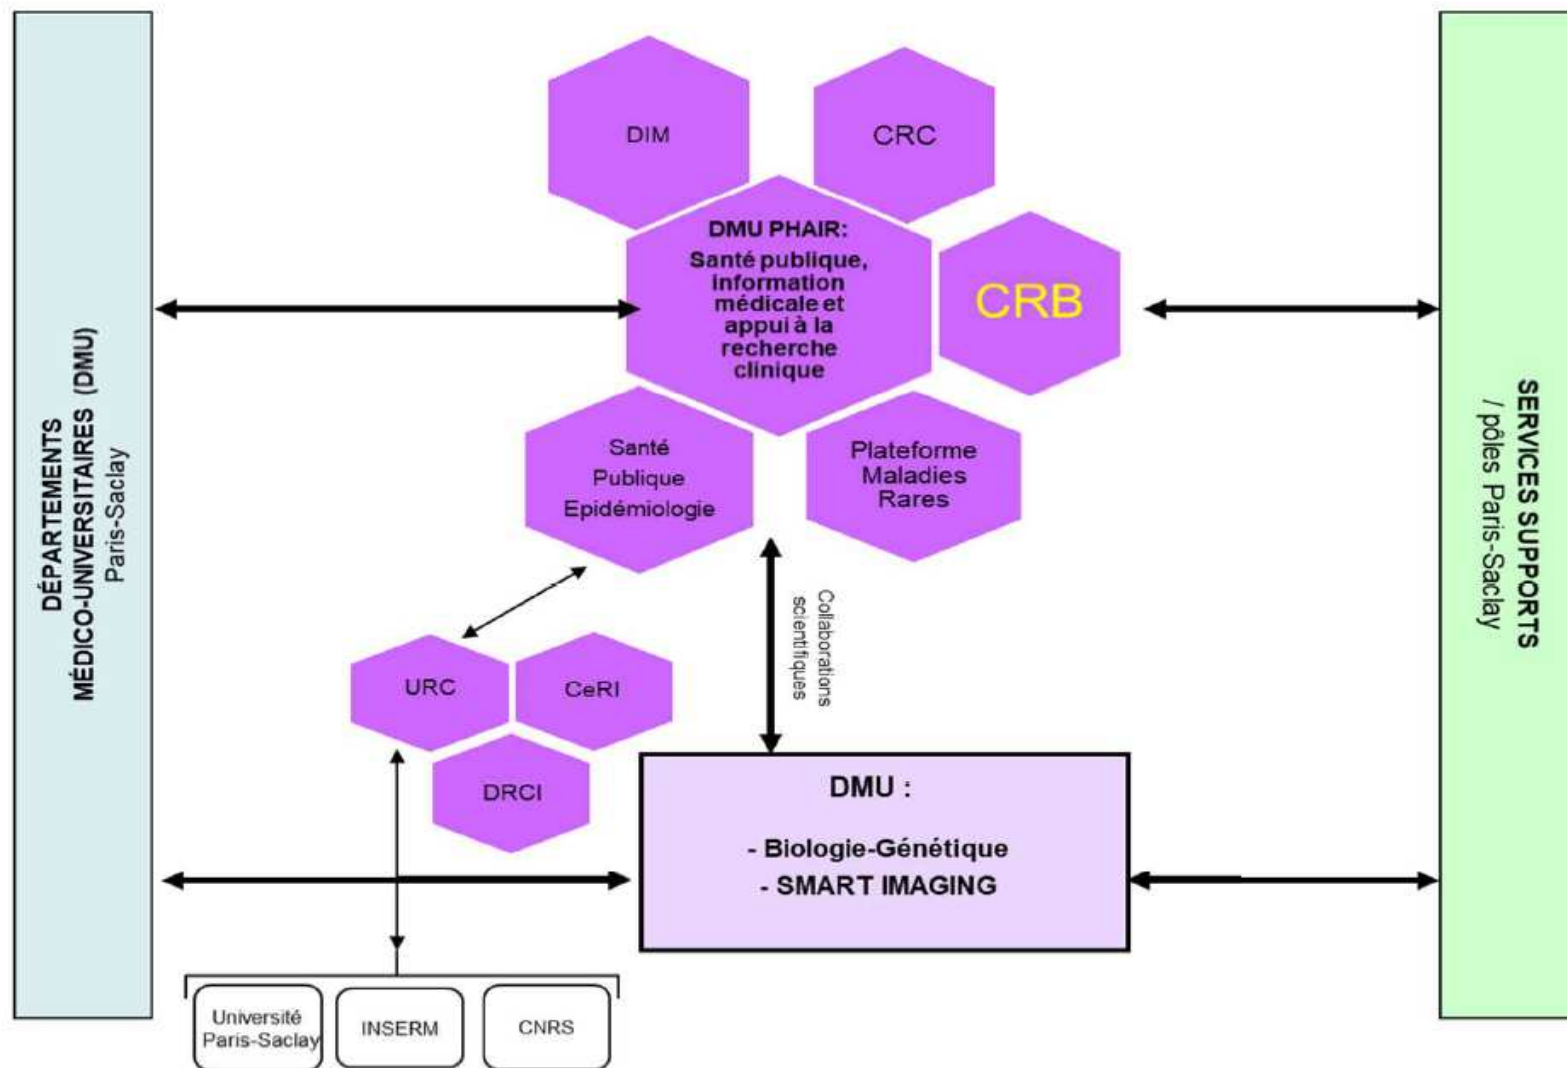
DÉPARTEMENTS MÉDICO-UNIVERSITAIRES (DMU) Paris-Saclay

DIM

CRC

DMU PHAIR:
Santé publique, information médicale et appui à la recherche clinique

CRB

Santé Publique Epidémiologie

Plateforme Maladies Rares

Collaborations scientifiques

URC

CeRI

DRCI

DMU :
- Biologie-Génétique
- SMART IMAGING

Université Paris-Saclay

INSERM

CNRS

SERVICES SUPPORTS / pôles Paris-Saclay